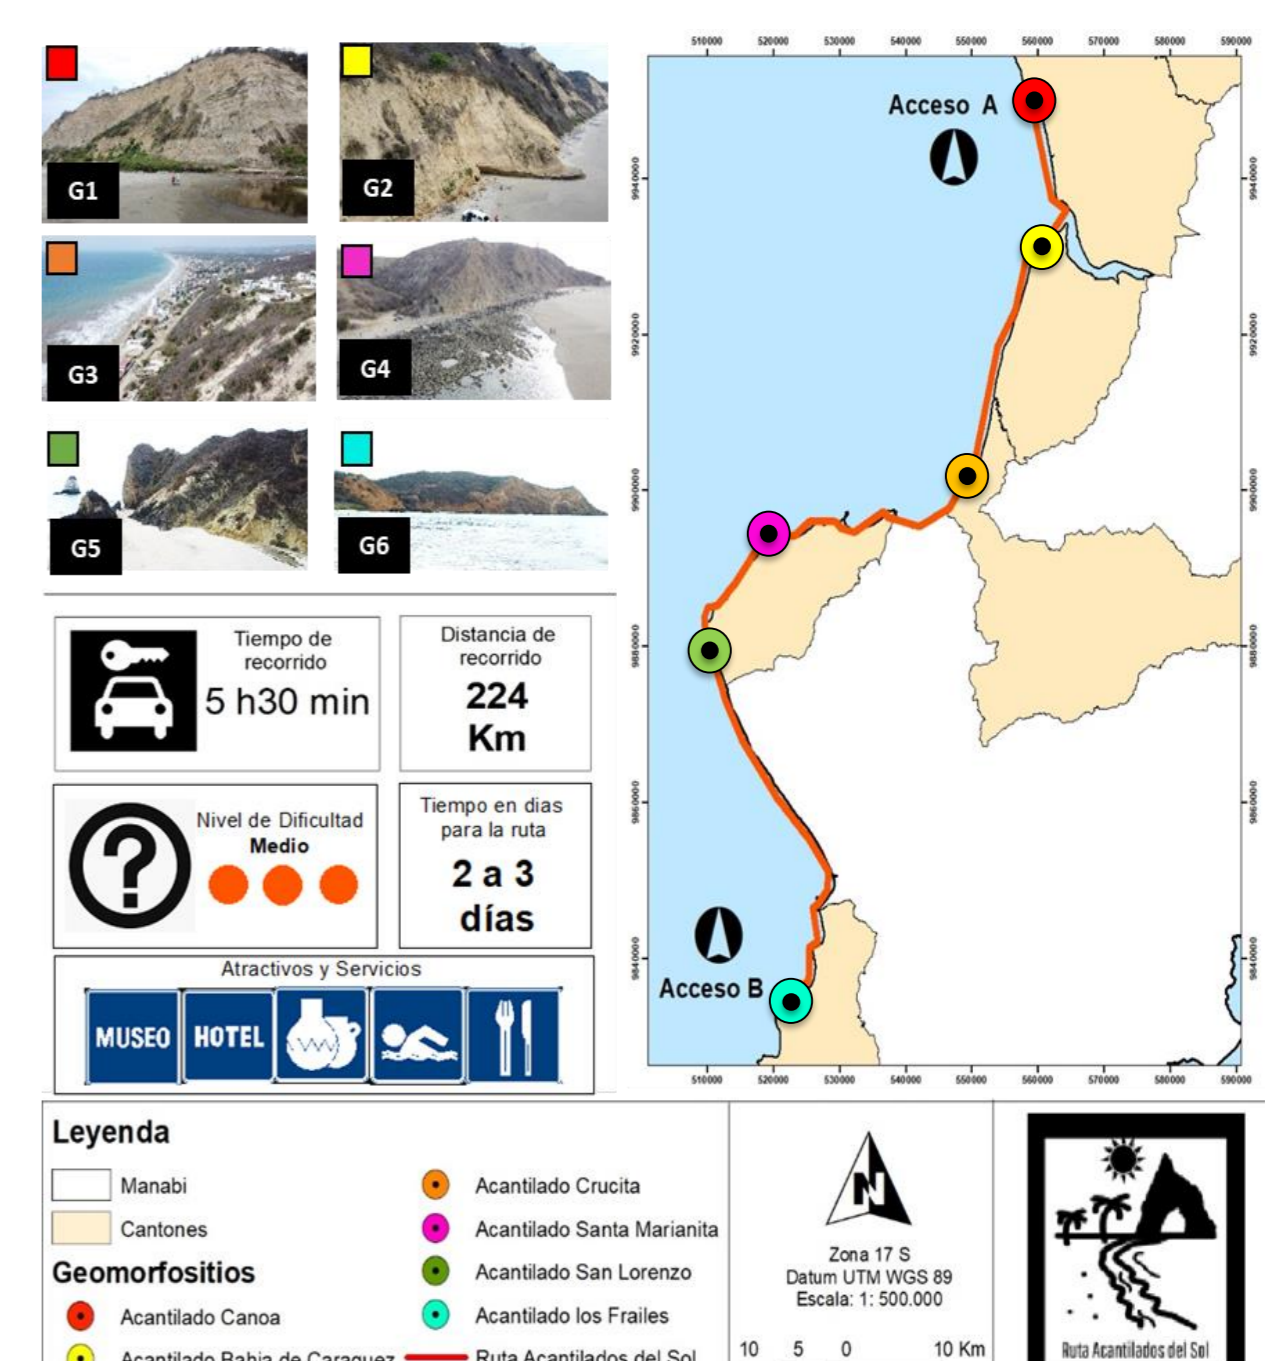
G1
G2
G3
G4
G5
G6

Tiempo de recorrido
5 h30 min

Distancia de recorrido
224 Km

Nivel de Dificultad
Medio

Tiempo en dias para la ruta
2 a 3 días

Atractivos y Servicios
MUSEO
HOTEL

510000 520000 530000 540000 550000 560000 570000 580000 590000
9940000
9920000
9900000
9880000
9860000
9840000

Acceso A
Acceso B

Leyenda
Manabi
Cantones
Geomorfositios
Acantilado Canoa
Acantilado Bahia de Caraquez
Acantilado Crucita
Acantilado Santa Marianita
Acantilado San Lorenzo
Acantilado los Frailes
Ruta Acantilados del Sol

N
Zona 17 S
Datum UTM WGS 89
Escala: 1: 500.000
10 5 0 10 Km

Ruta Acantilados del Sol